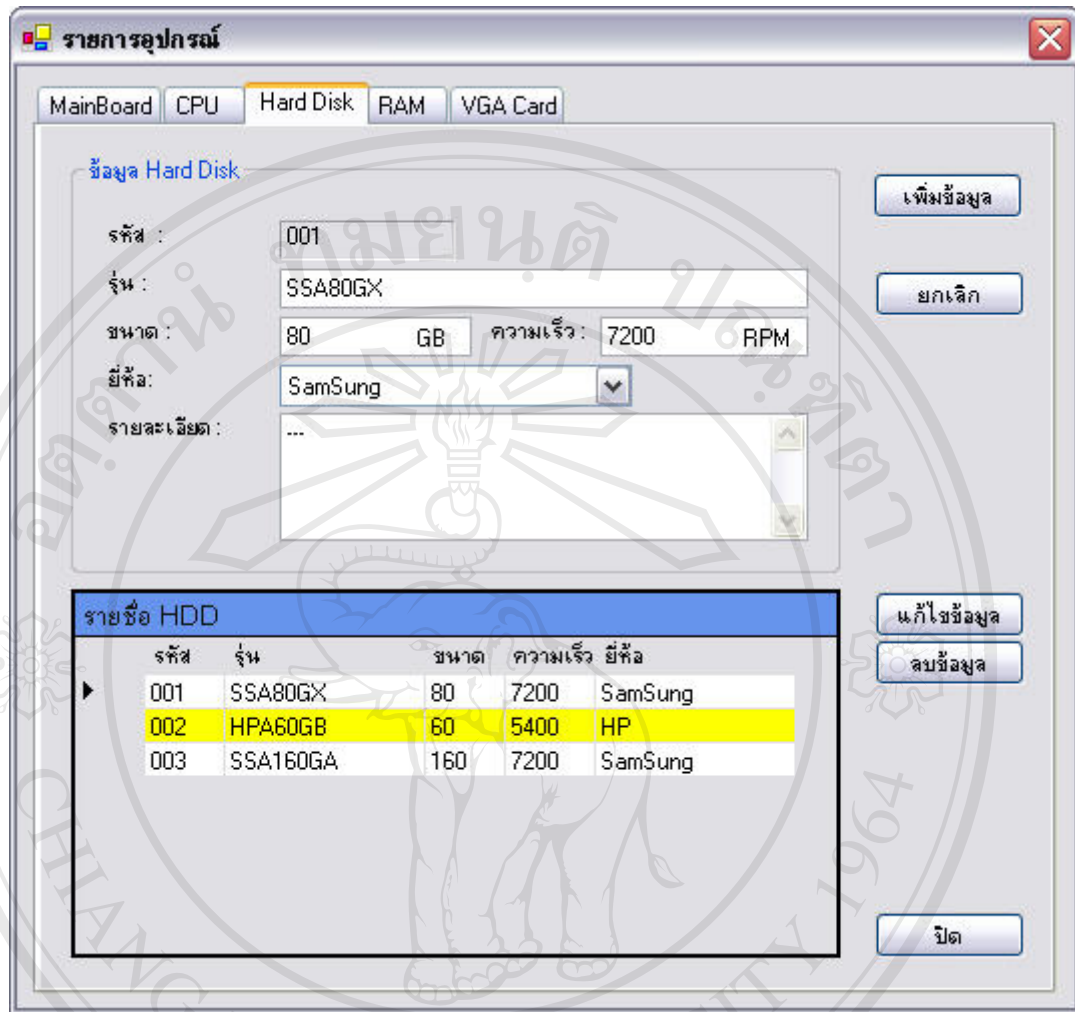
รายการอุปกรณ์

MainBoard CPU Hard Disk RAM VGA Card

ข้อมูล Hard Disk

รหัส : 001

รุ่น : SSA80GX

ขนาด : 80 GB ความเร็ว : 7200 RPM

ยี่ห้อ: SamSung

รายละเอียด : ...

เพิ่มข้อมูล

ยกเลิก

รายชื่อ HDD

| | รหัส | รุ่น | ขนาด | ความเร็ว | ยี่ห้อ |
|---|---|---|---|---|---|
| ▶ | 001 | SSA80GX | 80 | 7200 | SamSung |
| | 002 | HPA60GB | 60 | 5400 | HP |
| | 003 | SSA160GA | 160 | 7200 | SamSung |

แก้ไขข้อมูล

ลบข้อมูล

ปิด

มหาวิทยาลัยเชียงใหม่

CHIANG MAI UNIVERSITY 1964